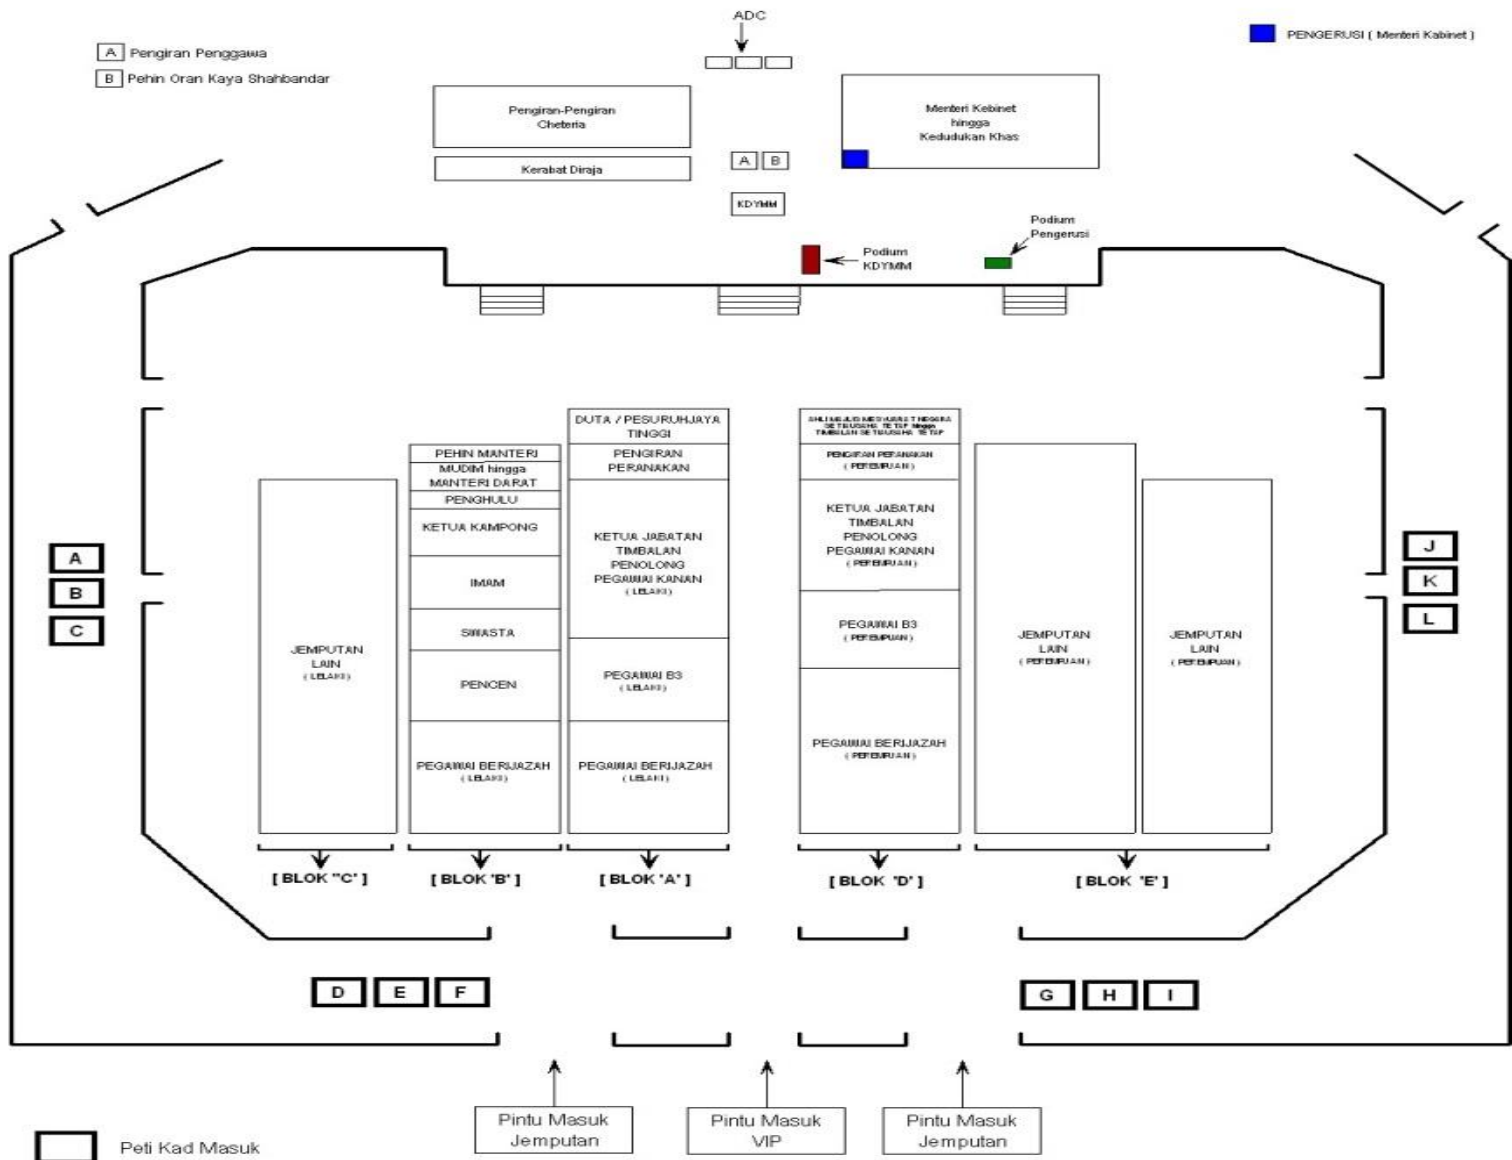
ADC

A Pengiran Penggawa
B Pehin Oran Kaya Shahbandar

PENGERUSI ( Menteri Kabinet )

Pengiran-Pengiran Cheteria

Kerabat Diraja

A B

KDYMM

Menteri Kebinet hingga Kedudukan Khas

Podium Pengerusi

Podium KDYMM

DUTA / PESURUHJAYA TINGGI

PENGIRAN PERANAKAN

KETUA JABATAN TIMBALAN PENOLONG PEGAWAI KANAN ( LELAKI )

PEGAWAI B3 ( LELAKI )

PEGAWAI BERIJAZAH ( LELAKI )

PEHIN MANTERI

MUDIM hingga MANTERI DARAT

PENGHULU

KETUA KAMPONG

IMAM

SWASTA

PENCEN

PEGAWAI BERIJAZAH ( LELAKI )

JEMPUTAN LAIN ( LELAKI )

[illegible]

PENGIRAN PERANAKAN ( PEREMPUAN )

KETUA JABATAN TIMBALAN PENOLONG PEGAWAI KANAN ( PEREMPUAN )

PEGAWAI B3 ( PEREMPUAN )

PEGAWAI BERIJAZAH ( PEREMPUAN )

JEMPUTAN LAIN ( PEREMPUAN )

JEMPUTAN LAIN ( PEREMPUAN )

A
B
C

J
K
L

[ BLOK "C" ]
[ BLOK 'B' ]
[ BLOK 'A' ]
[ BLOK 'D' ]
[ BLOK 'E' ]

D E F

G H I

Pintu Masuk Jemputan

Pintu Masuk VIP

Pintu Masuk Jemputan

Peti Kad Masuk